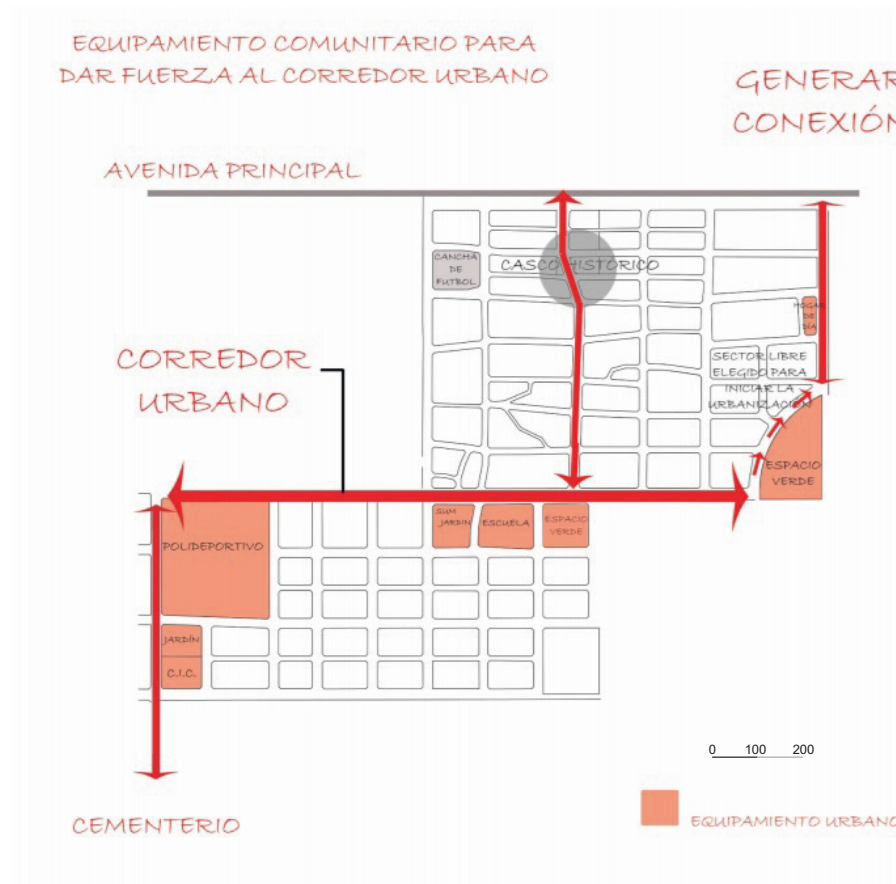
EQUIPAMIENTO COMUNITARIO PARA DAR FUERZA AL CORREDOR URBANO

GENERAR CONEXIÓN

AVENIDA PRINCIPAL

CANCHA DE FUTBOL

CASCO HISTORICO

HOGAR DE DIA

SECTOR LIBRE ELEGIDO PARA INICIAR LA URBANIZACION

CORREDOR URBANO

ESPACIO VERDE

SUM JARDIN

ESCUELA

ESPACIO VERDE

POLIDEPORTIVO

JARDÍN

C.I.C.

0 100 200

CEMENTERIO

EQUIPAMIENTO URBANO